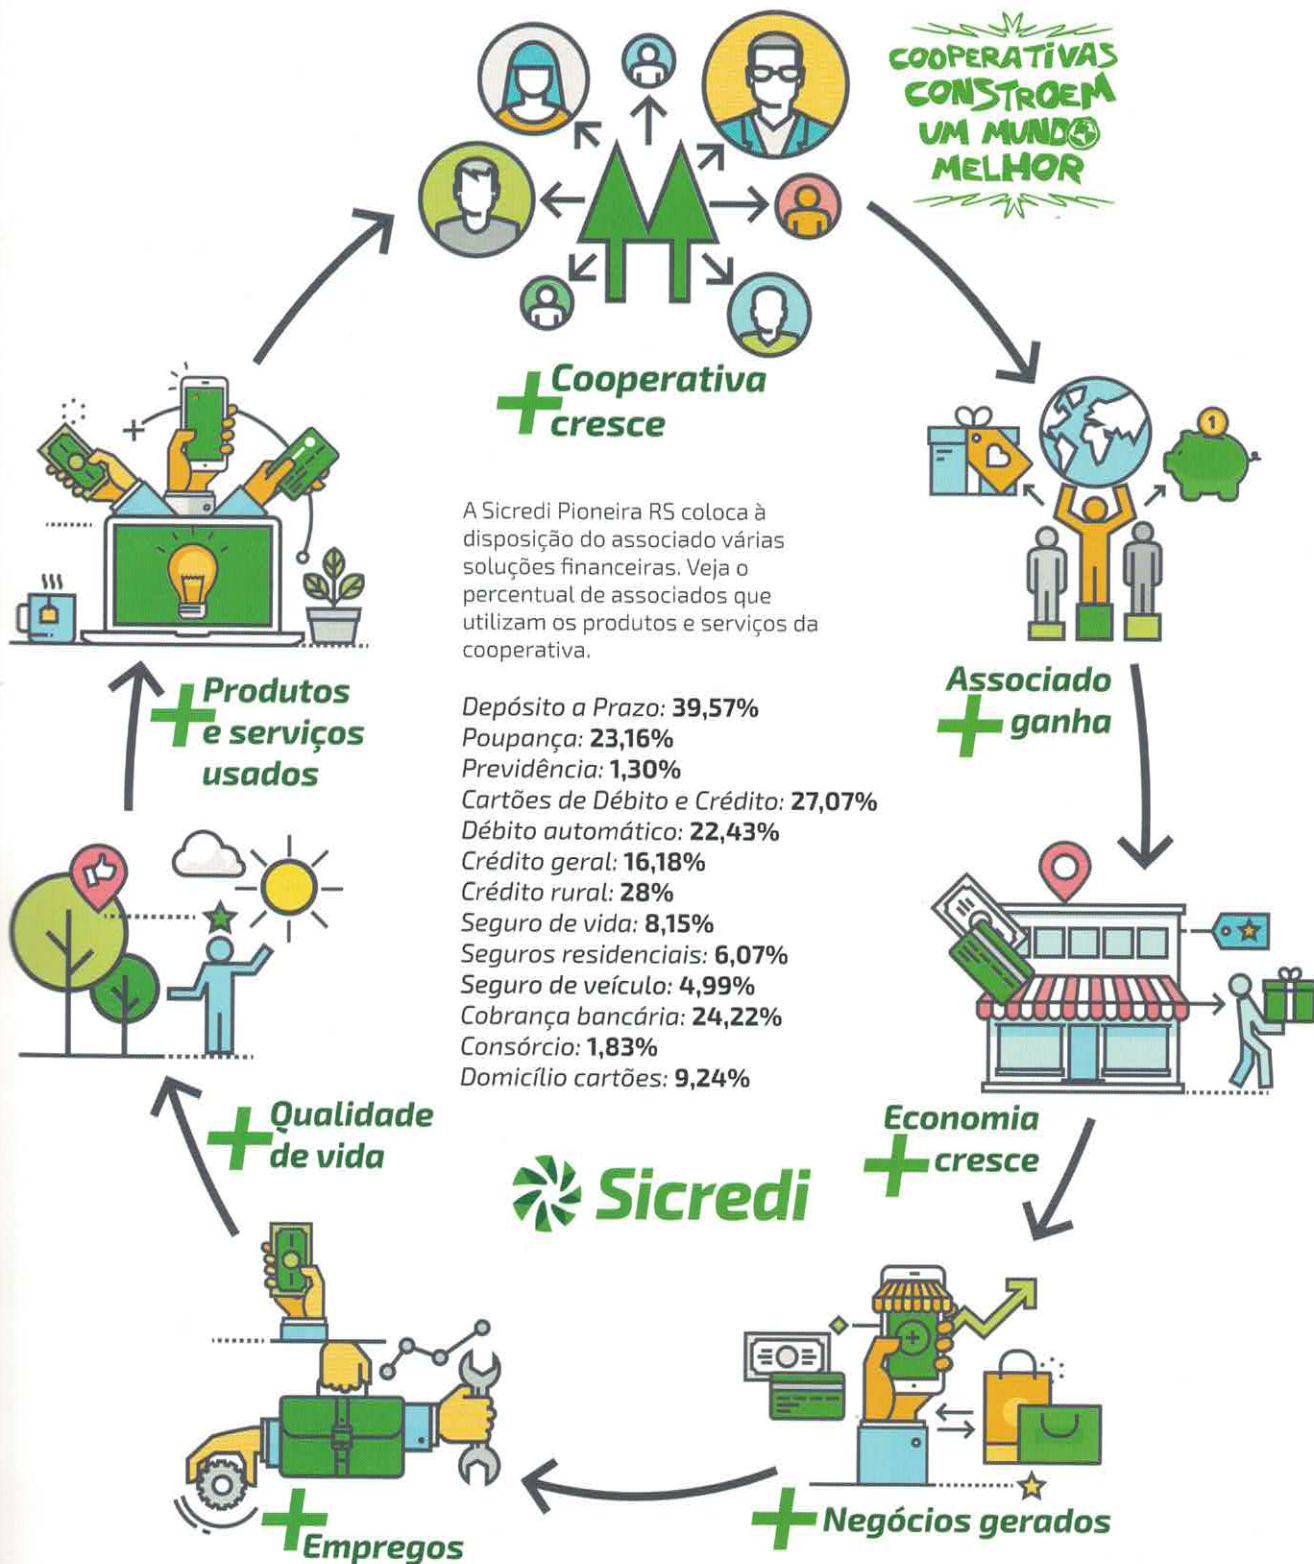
COOPERATIVAS CONSTROEM UM MUNDO MELHOR

+ Cooperativa cresce

+ Associado ganha

+ Economia cresce

+ Negócios gerados

+ Empregos

+ Qualidade de vida

+ Produtos e serviços usados

A Sicredi Pioneira RS coloca à disposição do associado várias soluções financeiras. Veja o percentual de associados que utilizam os produtos e serviços da cooperativa.

Depósito a Prazo: **39,57%**
Poupança: **23,16%**
Previdência: **1,30%**
Cartões de Débito e Crédito: **27,07%**
Débito automático: **22,43%**
Crédito geral: **16,18%**
Crédito rural: **28%**
Seguro de vida: **8,15%**
Seguros residenciais: **6,07%**
Seguro de veículo: **4,99%**
Cobrança bancária: **24,22%**
Consórcio: **1,83%**
Domicílio cartões: **9,24%**

Sicredi